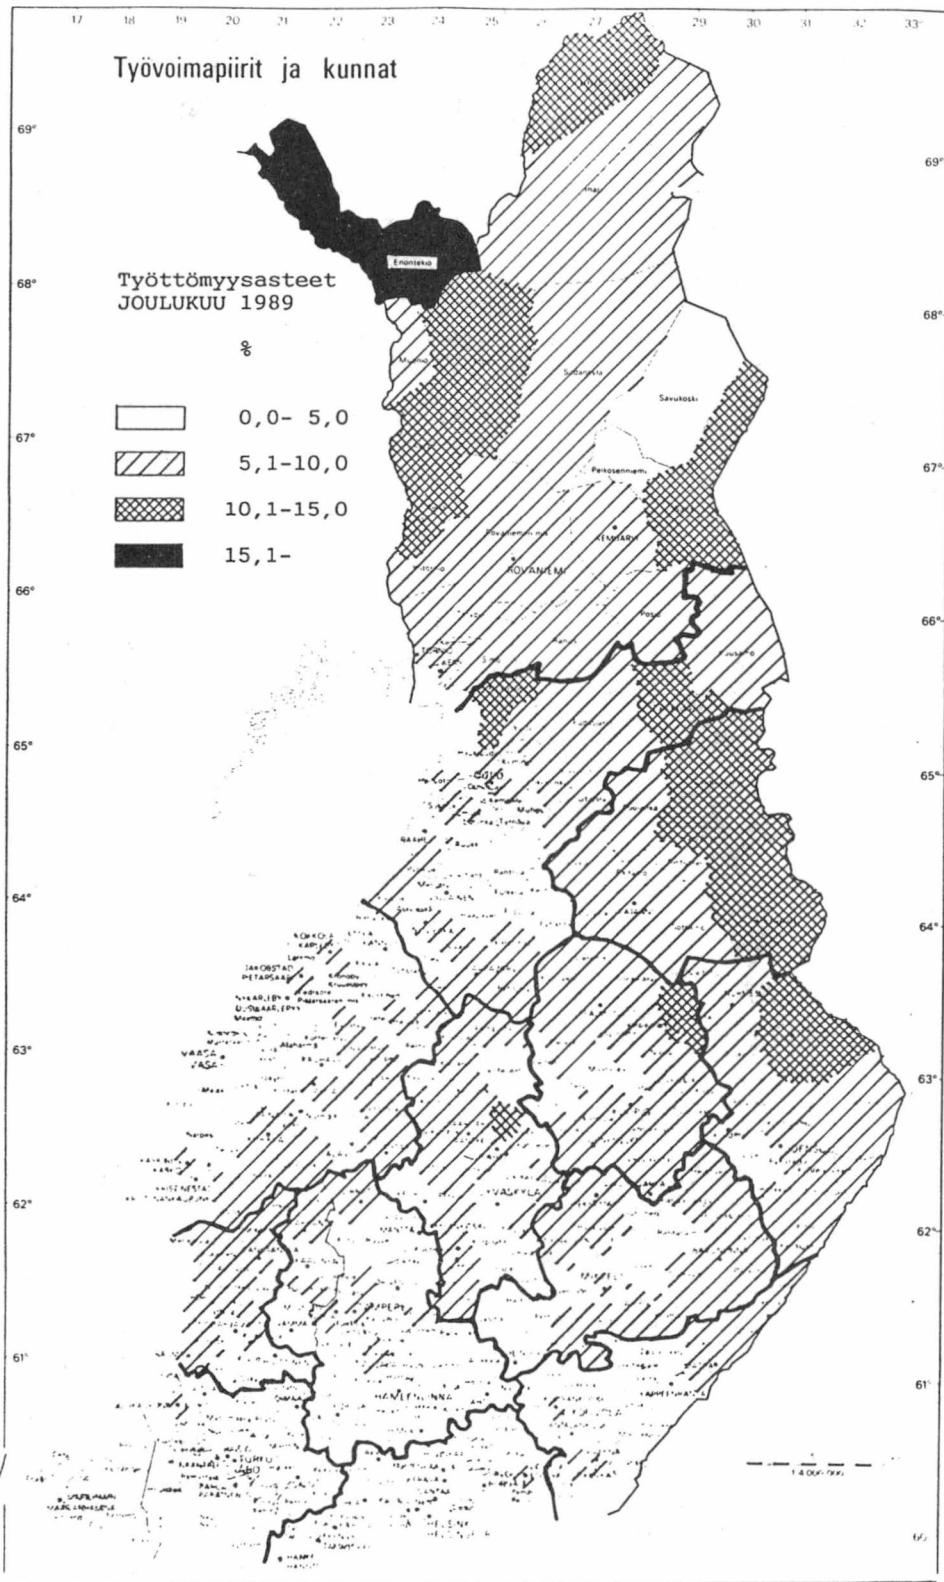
17 18 19 20 21 22 23 24 25 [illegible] 27 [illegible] 29 30 31 32 33

Työvoimapiirit ja kunnat

69°

69°

Enontekiö

Työttömyysasteet
JOULUKUU 1989

68°

68°

%

Muonio

Sodankylä

Savukoski

0,0- 5,0

67°

5,1-10,0

67°

Pelkosenniemi

10,1-15,0

15,1-

Rovaniemen mlk

KEMIJÄRVI

ROVANIEMI

66°

66°

Posio

Ranua

Kuusamo

TORNIO

KEMI

65°

65°

OULU

64°

64°

KOKKOLA
KARLEBY

JAKOBSTAD
PIETARSAARI

NYKARLEBY
UUSIKAARLEPYY

63°

63°

VAASA
VASA

62°

62°

JYVÄSKYLÄ

MIKKELI

TAMPERE

61°

61°

HÄMEENLINNA

LAPPEENRANTA

TURKU
ÅBO

1:4 000 000

HELSINKI

60°